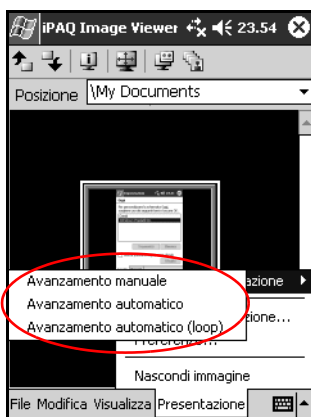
iPAQ Image Viewer 23.54

Posizione \My Documents

Avanzamento manuale
Avanzamento automatico
Avanzamento automatico (loop)

azione
zione...
Preferenze...

Nascondi immagine

File Modifica Visualizza Presentazione